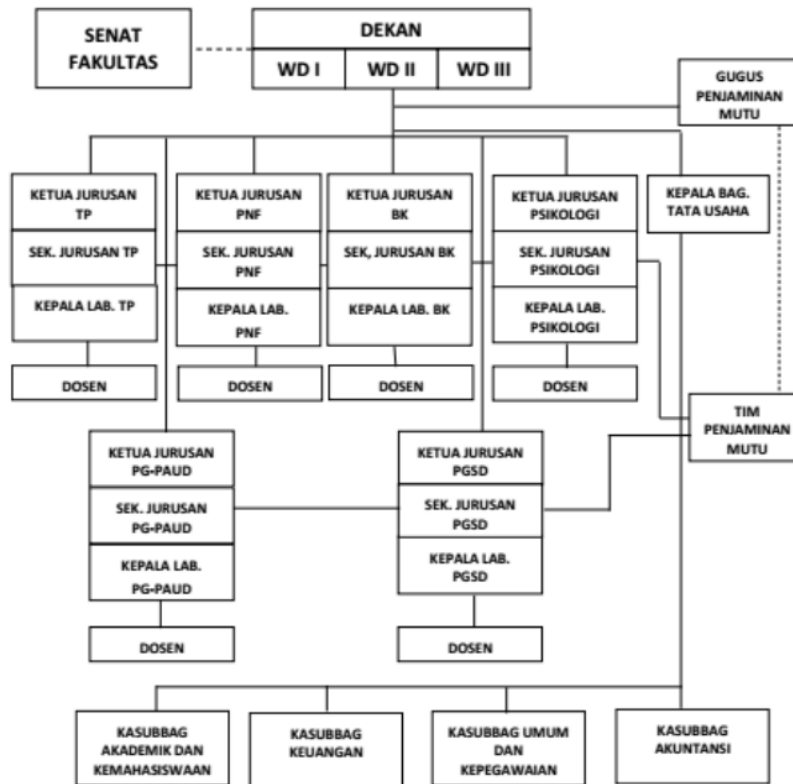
SENAT FAKULTAS

DEKAN

WD I

WD II

WD III

GUGUS PENJAMINAN MUTU

KETUA JURUSAN TP

SEK. JURUSAN TP

KEPALA LAB. TP

DOSEN

KETUA JURUSAN PNF

SEK. JURUSAN PNF

KEPALA LAB. PNF

DOSEN

KETUA JURUSAN BK

SEK, JURUSAN BK

KEPALA LAB. BK

DOSEN

KETUA JURUSAN PSIKOLOGI

SEK. JURUSAN PSIKOLOGI

KEPALA LAB. PSIKOLOGI

DOSEN

KEPALA BAG. TATA USAHA

TIM PENJAMINAN MUTU

KETUA JURUSAN PG-PAUD

SEK. JURUSAN PG-PAUD

KEPALA LAB. PG-PAUD

DOSEN

KETUA JURUSAN PGSD

SEK. JURUSAN PGSD

KEPALA LAB. PGSD

DOSEN

KASUBBAG AKADEMIK DAN KEMAHASISWAAN

KASUBBAG KEUANGAN

KASUBBAG UMUM DAN KEPEGAWAIAN

KASUBBAG AKUNTANSI